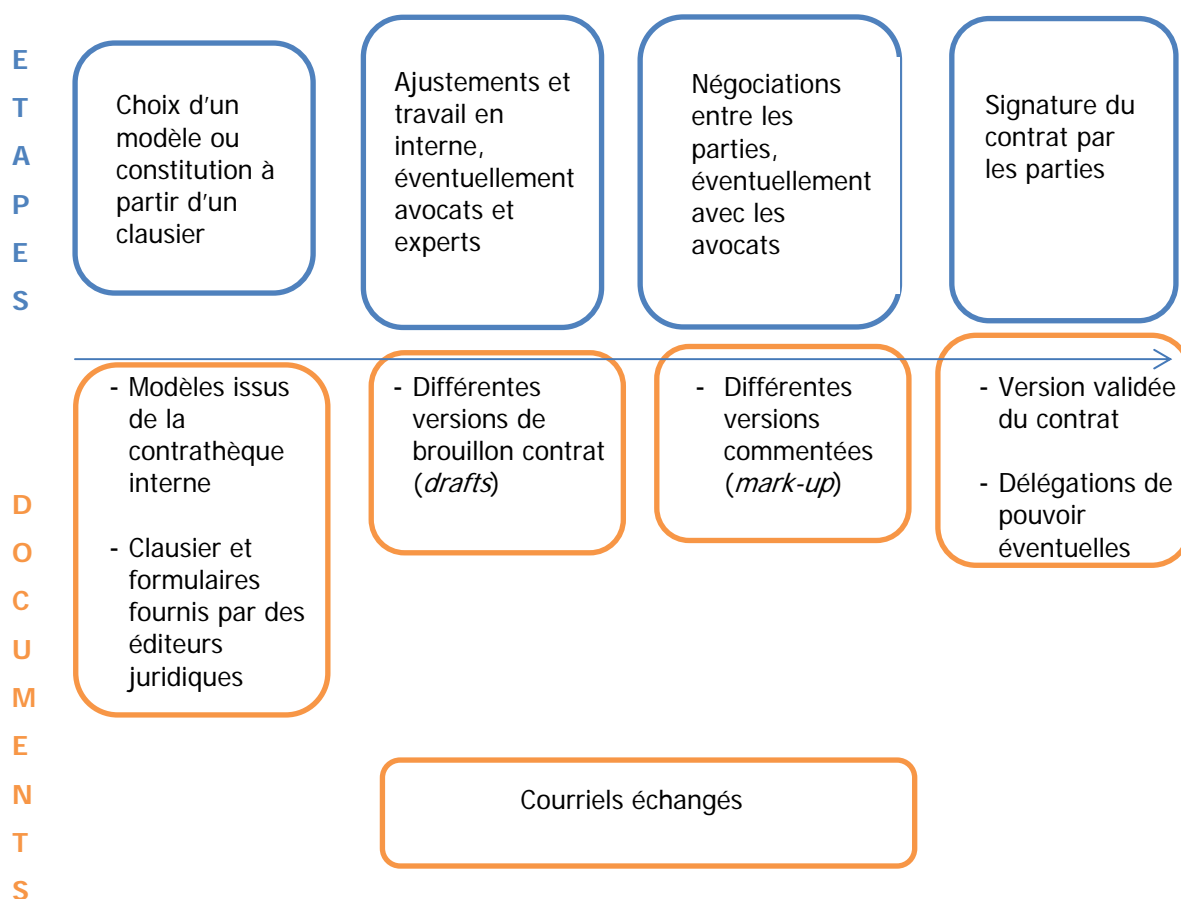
E
T
A
P
E
S

Choix d'un modèle ou constitution à partir d'un clausier

Ajustements et travail en interne, éventuellement avocats et experts

Négociations entre les parties, éventuellement avec les avocats

Signature du contrat par les parties

D
O
C
U
M
E
N
T
S

- Modèles issus de la contrathèque interne

- Clausier et formulaires fournis par des éditeurs juridiques

- Différentes versions de brouillon contrat (*drafts*)

- Différentes versions commentées (*mark-up*)

- Version validée du contrat

- Délégations de pouvoir éventuelles

Courriels échangés